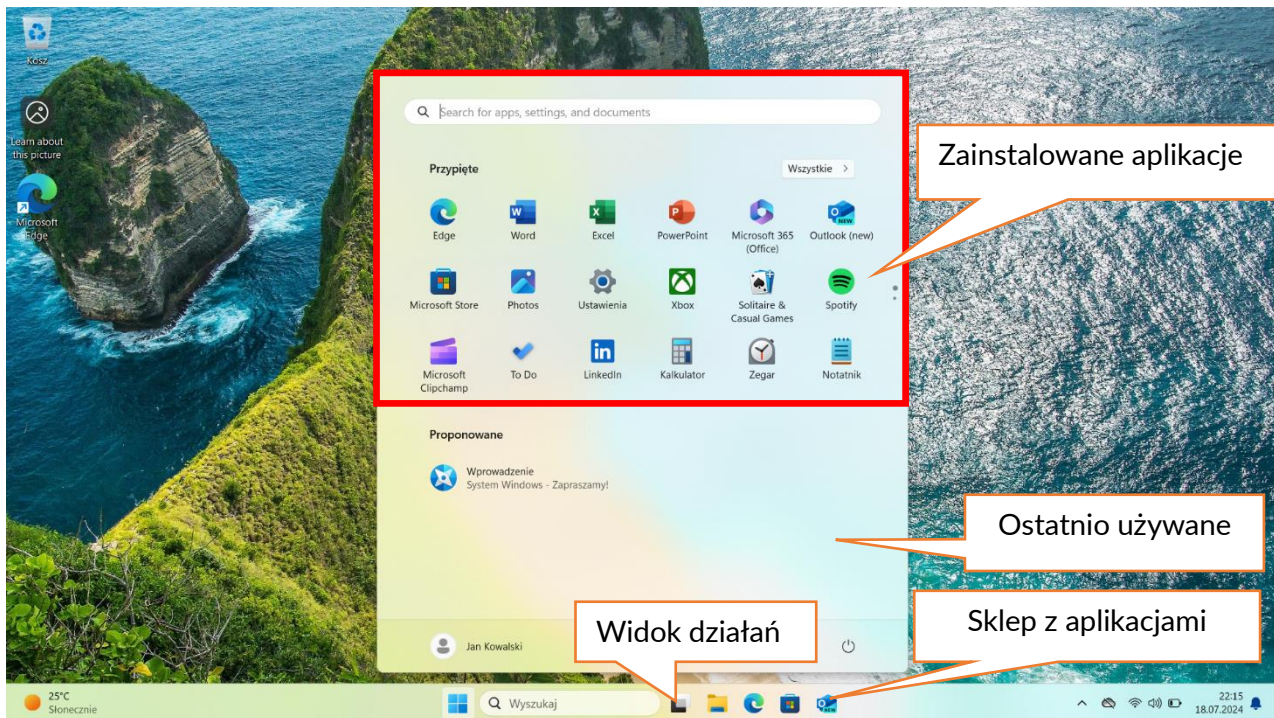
Kosz

Learn about this picture

Microsoft Edge

Search for apps, settings, and documents

Przypięte

Wszystkie >

Edge
Word
Excel
PowerPoint
Microsoft 365 (Office)
Outlook (new)
Microsoft Store
Photos
Ustawienia
Xbox
Solitaire & Casual Games
Spotify
Microsoft Clipchamp
To Do
LinkedIn
Kalkulator
Zegar
Notatnik

Zainstalowane aplikacje

Proponowane

Wprowadzenie
System Windows - Zapraszamy!

Ostatnio używane

Jan Kowalski

Widok działań

Sklep z aplikacjami

25°C
Słonecznie

Wyszukaj

22:15
18.07.2024